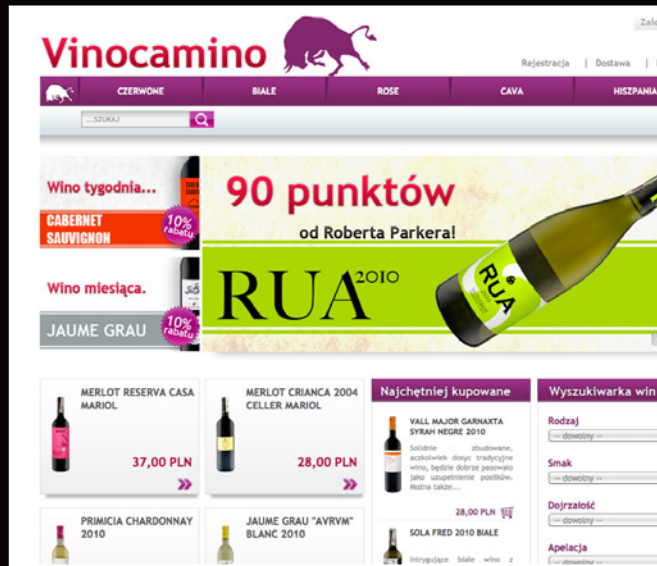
Zalo

Vinocamino

Rejestracja | Dostawa |

CZERWONE | BIAŁE | ROSE | CAVA | HISZPANIA

...SZUKAJ

Wino tygodnia...

CABERNET SAUVIGNON

10% rabatu

Wino miesiąca.

JAUME GRAU

10% rabatu

90 punktów

od Roberta Parkera!

RUA$^{2010}$

RUA

MERLOT RESERVA CASA MARIOL

37,00 PLN

MERLOT CRIANCA 2004 CELLER MARIOL

28,00 PLN

PRIMICIA CHARDONNAY 2010

JAUME GRAU "AVRVM" BLANC 2010

Najchętniej kupowane

VALL MAJOR GARNAXTA SYRAH NEGRE 2010

Solidne zbudowane, aczkolwiek dosyć tradycyjne wino, będzie dobrze pasowało jako uzupełnienie posiłków. Można także...

28,00 PLN

SOLA FRED 2010 BIAŁE

Intrygujące białe wino z

Wyszukiwarka win

Rodzaj

-- dowolny --

Smak

-- dowolny --

Dojrzałość

-- dowolny --

Apelacja

-- dowolny --